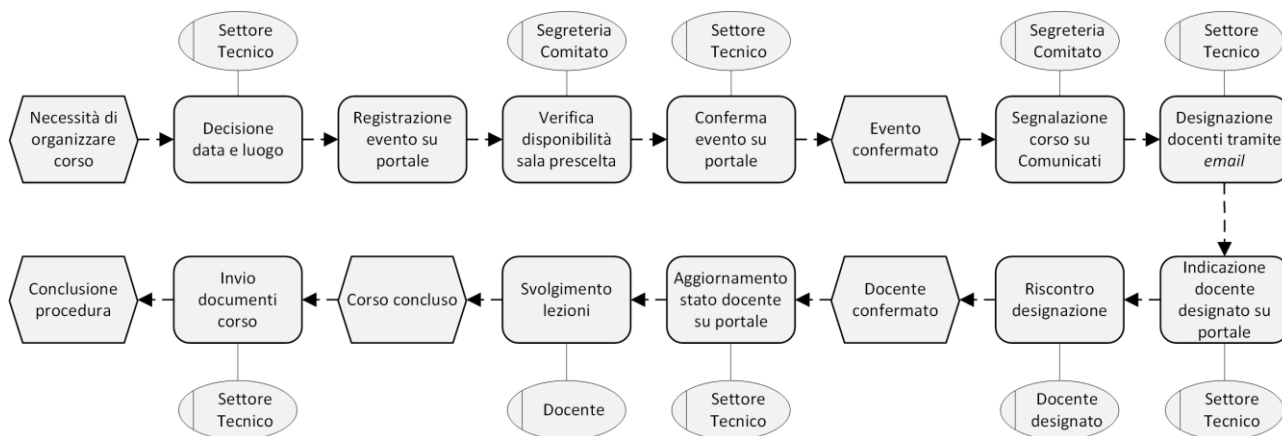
Settore Tecnico

Segreteria Comitato

Settore Tecnico

Segreteria Comitato

Settore Tecnico

Necessità di organizzare corso

Decisione data e luogo

Registrazione evento su portale

Verifica disponibilità sala prescelta

Conferma evento su portale

Evento confermato

Segnalazione corso su Comunicati

Designazione docenti tramite *email*

Conclusione procedura

Invio documenti corso

Corso concluso

Svolgimento lezioni

Aggiornamento stato docente su portale

Docente confermato

Riscontro designazione

Indicazione docente designato su portale

Settore Tecnico

Docente

Settore Tecnico

Docente designato

Settore Tecnico